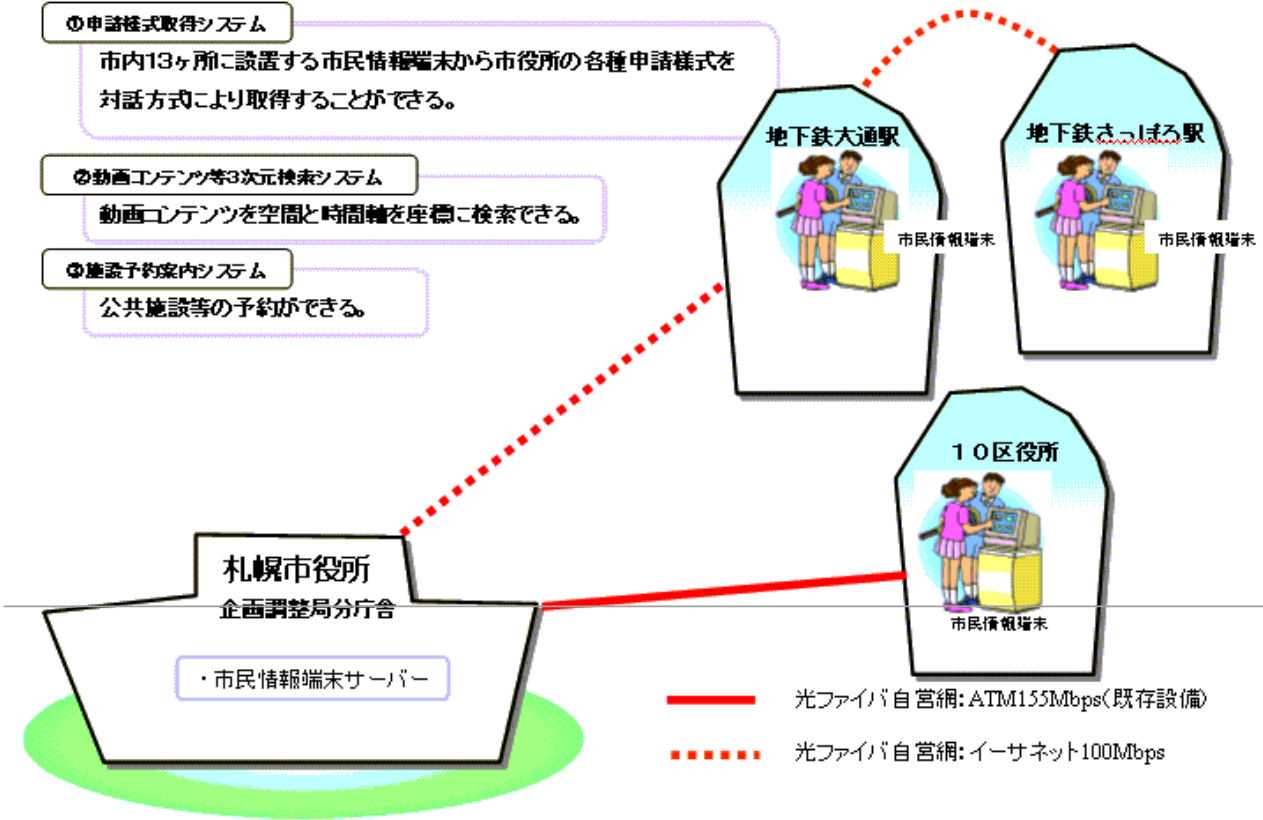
①申請様式取得システム

市内13ヶ所に設置する市民情報端末から市役所の各種申請様式を対話方式により取得することができる。

②動画コンテンツ等3次元検索システム

動画コンテンツを空間と時間軸を座標に検索できる。

③施設予約案内システム

公共施設等の予約ができる。

地下鉄大通駅

市民情報端末

地下鉄さっぽろ駅

市民情報端末

１０区役所

市民情報端末

札幌市役所
企画調整局分庁舎

・市民情報端末サーバー

光ファイバ自営網：ATM155Mbps(既存設備)

光ファイバ自営網：イーサネット100Mbps